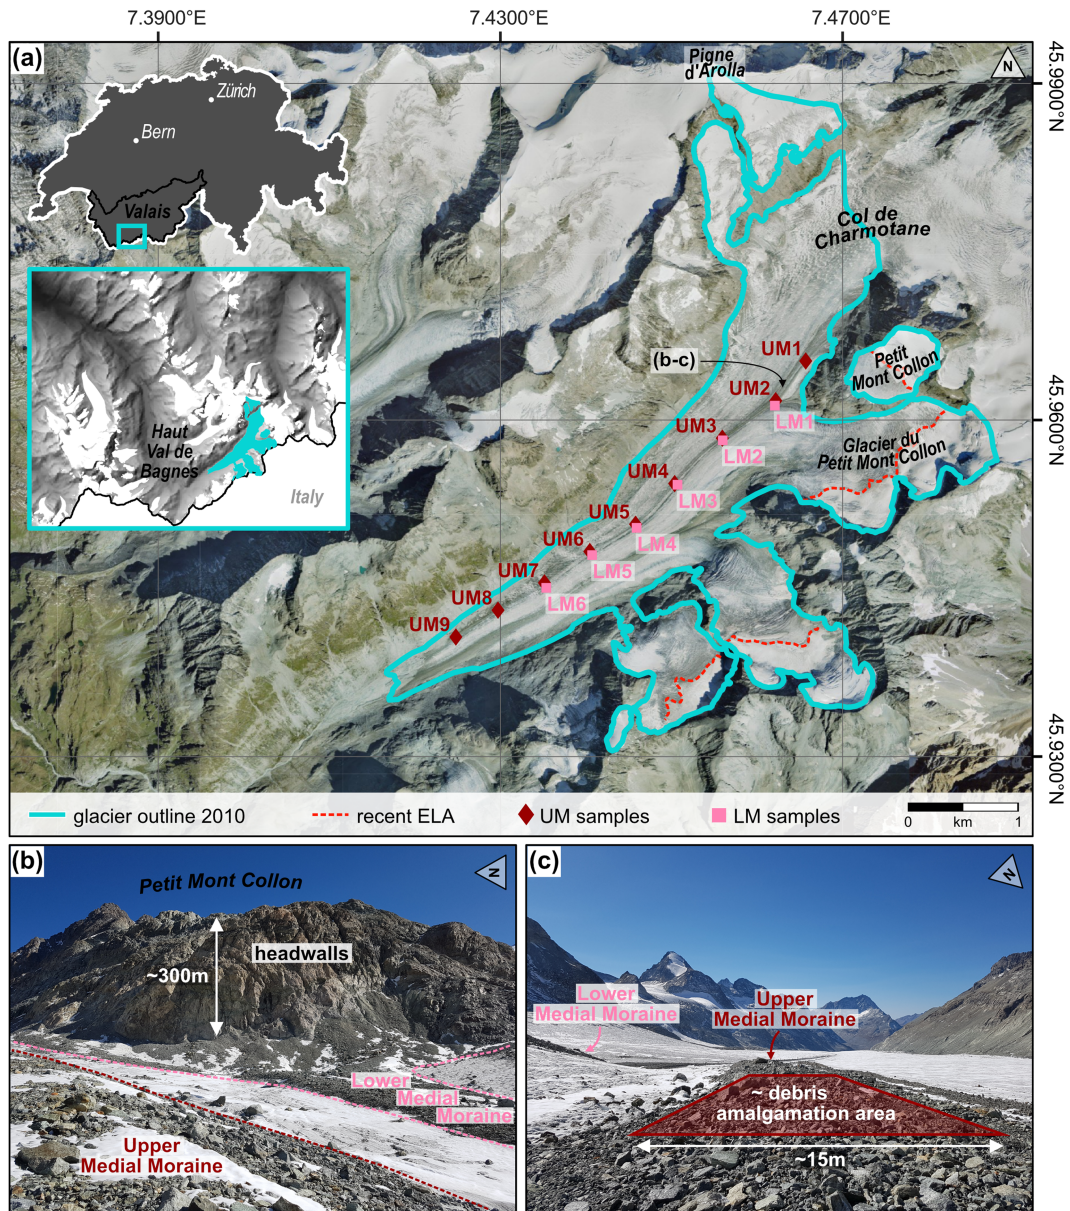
7.3900°E 7.4300°E 7.4700°E

45.9900°N 45.9600°N 45.9300°N

(a)

N

Zürich
Bern
Valais

Haut Val de Bagnes

Italy

Pigne d'Arolla

Col de Charmotane

Petit Mont Collon

Glacier du Petit Mont Collon

(b-c)

UM1
UM2
LM1
UM3
LM2
UM4
LM3
UM5
LM4
UM6
LM5
UM7
LM6
UM8
UM9

glacier outline 2010
recent ELA
UM samples
LM samples
0 km 1

(b)

N

Petit Mont Collon

headwalls

~300m

Lower Medial Moraine

Upper Medial Moraine

(c)

N

Lower Medial Moraine

Upper Medial Moraine

~ debris amalgamation area

~15m